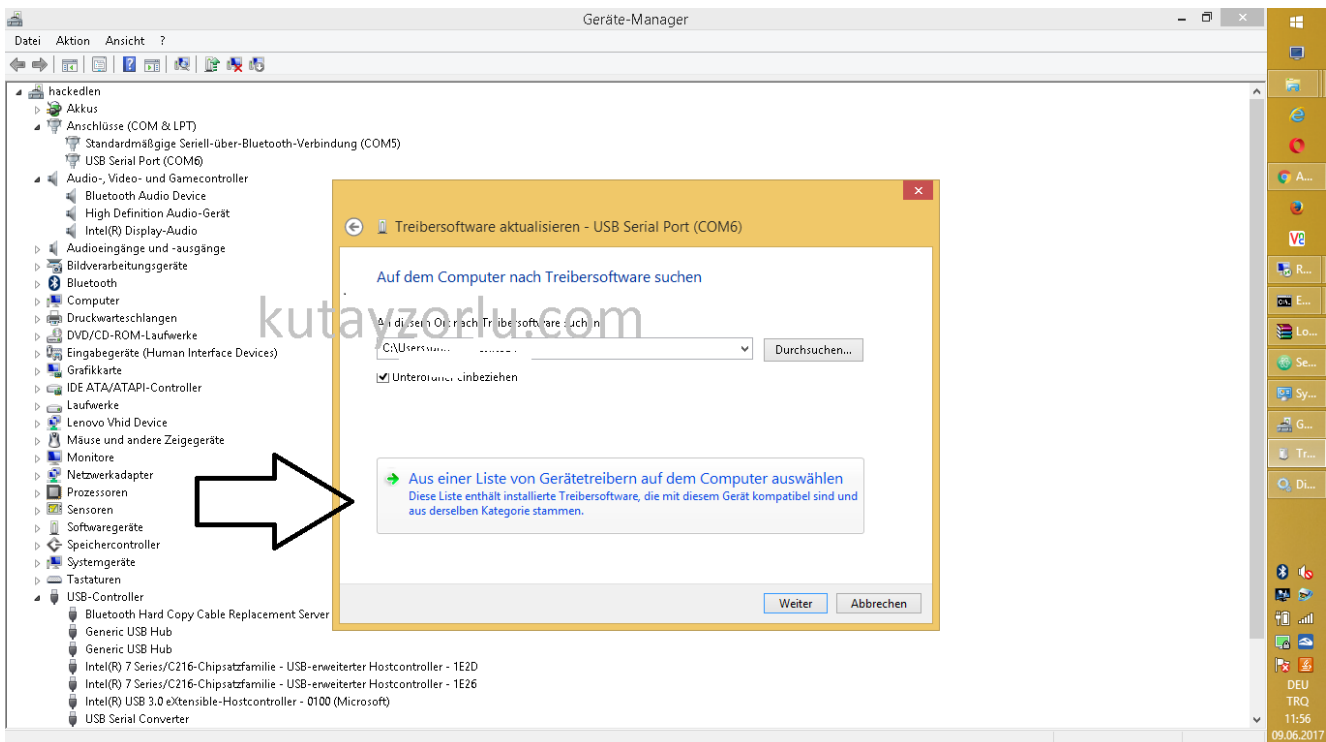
Geräte-Manager

Datei Aktion Ansicht ?

hackedlen
Akkus
Anschlüsse (COM & LPT)
Standardmäßige Seriell-über-Bluetooth-Verbindung (COM5)
USB Serial Port (COM6)
Audio-, Video- und Gamecontroller
Bluetooth Audio Device
High Definition Audio-Gerät
Intel(R) Display-Audio
Audioeingänge und -ausgänge
Bildverarbeitungsgeräte
Bluetooth
Computer
Druckwarteschlangen
DVD/CD-ROM-Laufwerke
Eingabegeräte (Human Interface Devices)
Grafikkarte
IDE ATA/ATAPI-Controller
Laufwerke
Lenovo Vhid Device
Mäuse und andere Zeigegeräte
Monitore
Netzwerkadapter
Prozessoren
Sensoren
Softwaregeräte
Speichercontroller
Systemgeräte
Tastaturen
USB-Controller
Bluetooth Hard Copy Cable Replacement Server
Generic USB Hub
Generic USB Hub
Intel(R) 7 Series/C216-Chipsatzfamilie - USB-erweiterter Hostcontroller - 1E2D
Intel(R) 7 Series/C216-Chipsatzfamilie - USB-erweiterter Hostcontroller - 1E26
Intel(R) USB 3.0 eXtensible-Hostcontroller - 0100 (Microsoft)
USB Serial Converter

Treibersoftware aktualisieren - USB Serial Port (COM6)

Auf dem Computer nach Treibersoftware suchen

An diesem Ort nach Treibersoftware suchen:

C:\Users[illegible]

Durchsuchen...

Unterordner einbeziehen

kutayzorlu.com

Aus einer Liste von Gerätetreibern auf dem Computer auswählen
Diese Liste enthält installierte Treibersoftware, die mit diesem Gerät kompatibel sind und aus derselben Kategorie stammen.

Weiter Abbrechen

A...
R...
E...
Lo...
Se...
Sy...
G...
Tr...
Di...

DEU
TRQ
11:56
09.06.2017